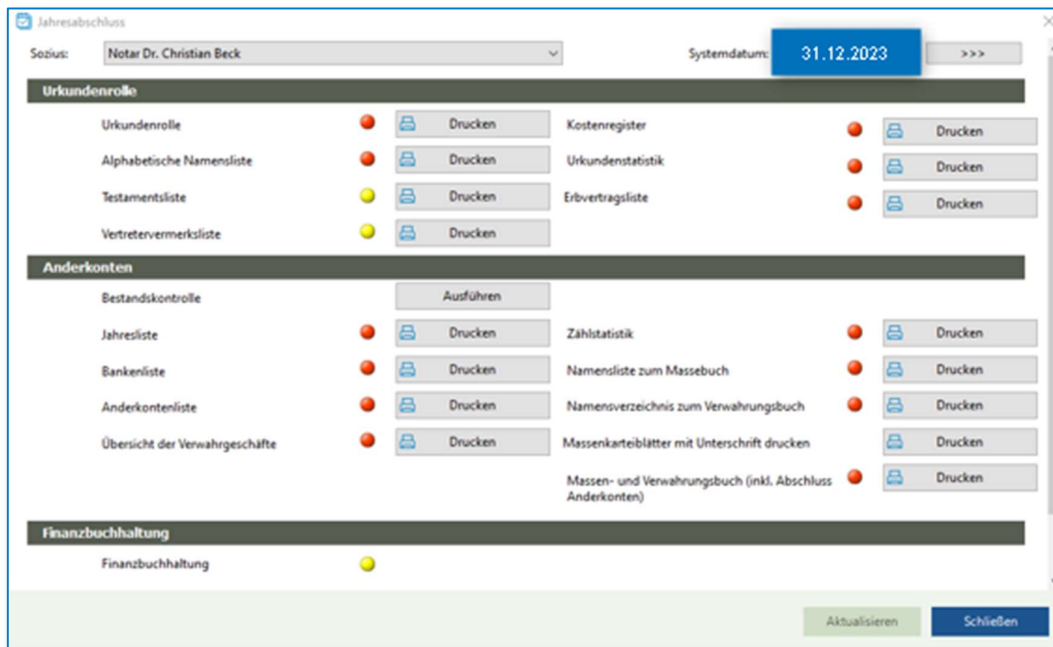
Jahresabschluss

Sozius: Notar Dr. Christian Beck

Systemdatum: 31.12.2023 >>>

Urkundenrolle

Urkundenrolle Drucken
Alphabetische Namensliste Drucken
Testamentsliste Drucken
Vertretervermerksliste Drucken

Kostenregister Drucken
Urkundenstatistik Drucken
Erbvertragsliste Drucken

Anderkonten

Bestandskontrolle Ausführen
Jahresliste Drucken
Bankenliste Drucken
Anderkontenliste Drucken
Übersicht der Verwahrgeschäfte Drucken

Zählstatistik Drucken
Namensliste zum Massebuch Drucken
Namensverzeichnis zum Verwahrungsbuch Drucken
Massenkarteiblätter mit Unterschrift drucken Drucken
Massen- und Verwahrungsbuch (inkl. Abschluss Anderkonten) Drucken

Finanzbuchhaltung

Finanzbuchhaltung

Aktualisieren Schließen